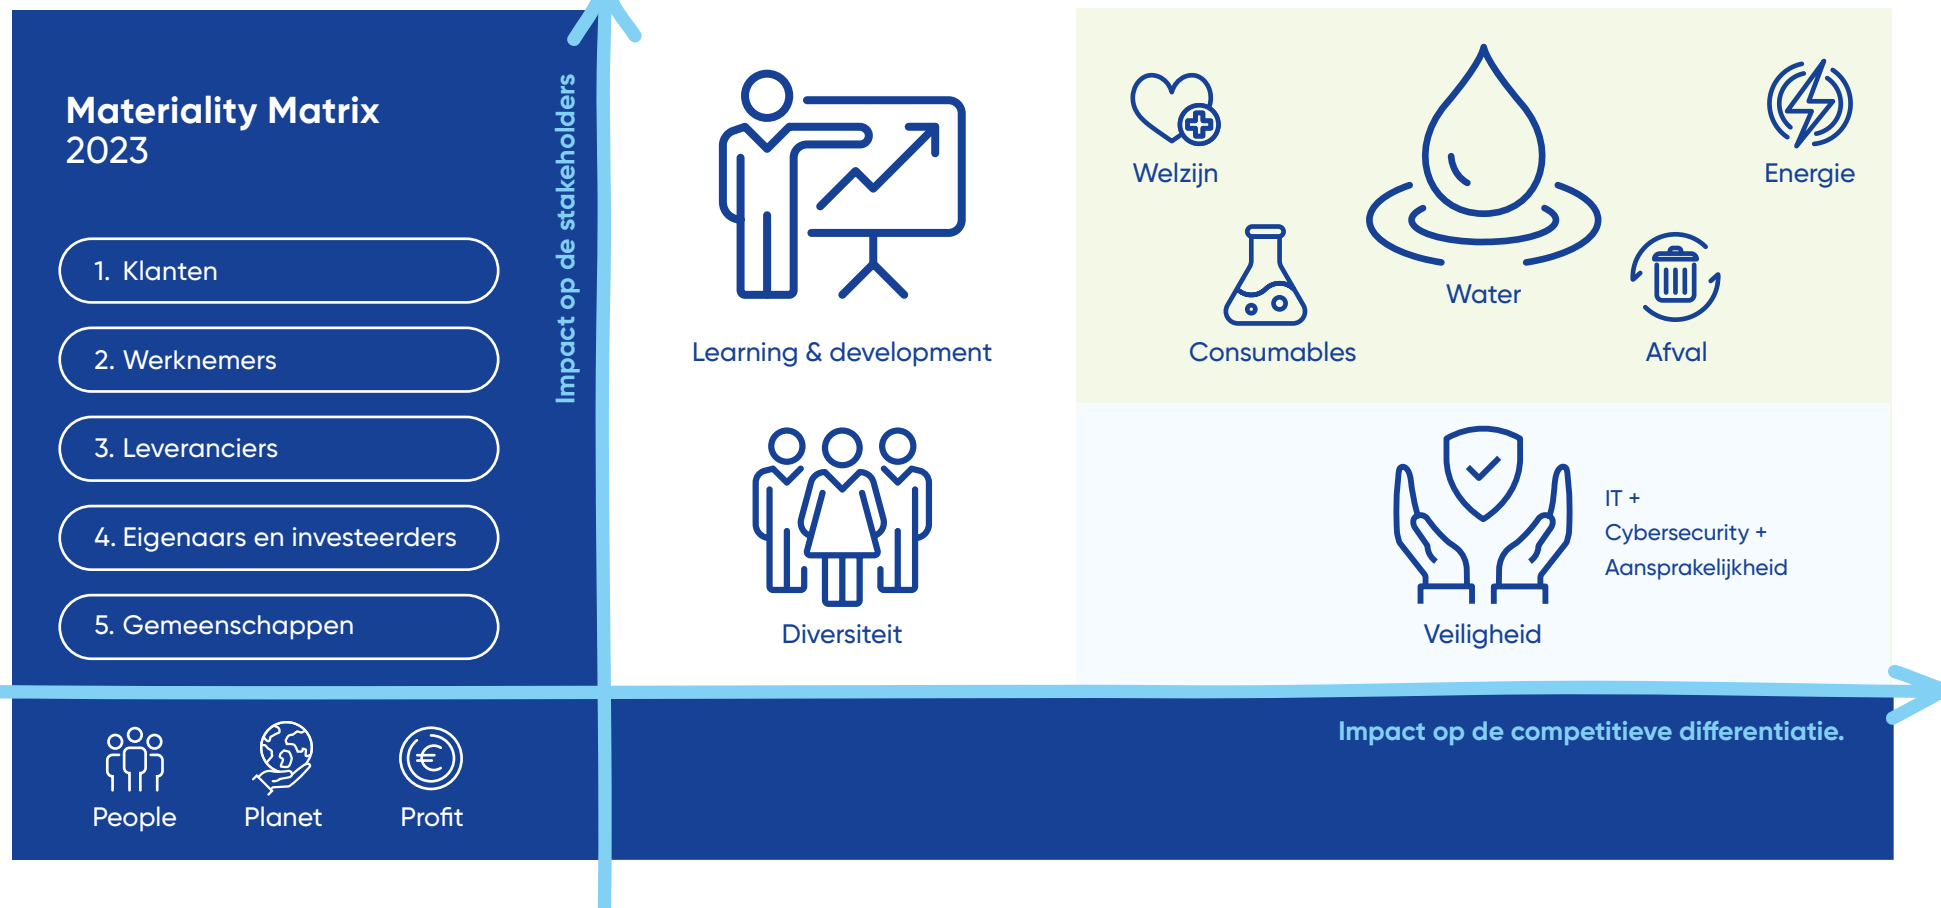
Materiality Matrix
2023

1. Klanten

2. Werknemers

3. Leveranciers

4. Eigenaars en investeerders

5. Gemeenschappen

Impact op de stakeholders

Learning & development

Welzijn

Water

Energie

Consumables

Afval

Diversiteit

Veiligheid

IT +
Cybersecurity +
Aansprakelijkheid

Impact op de competitieve differentiatie.

People

Planet

Profit